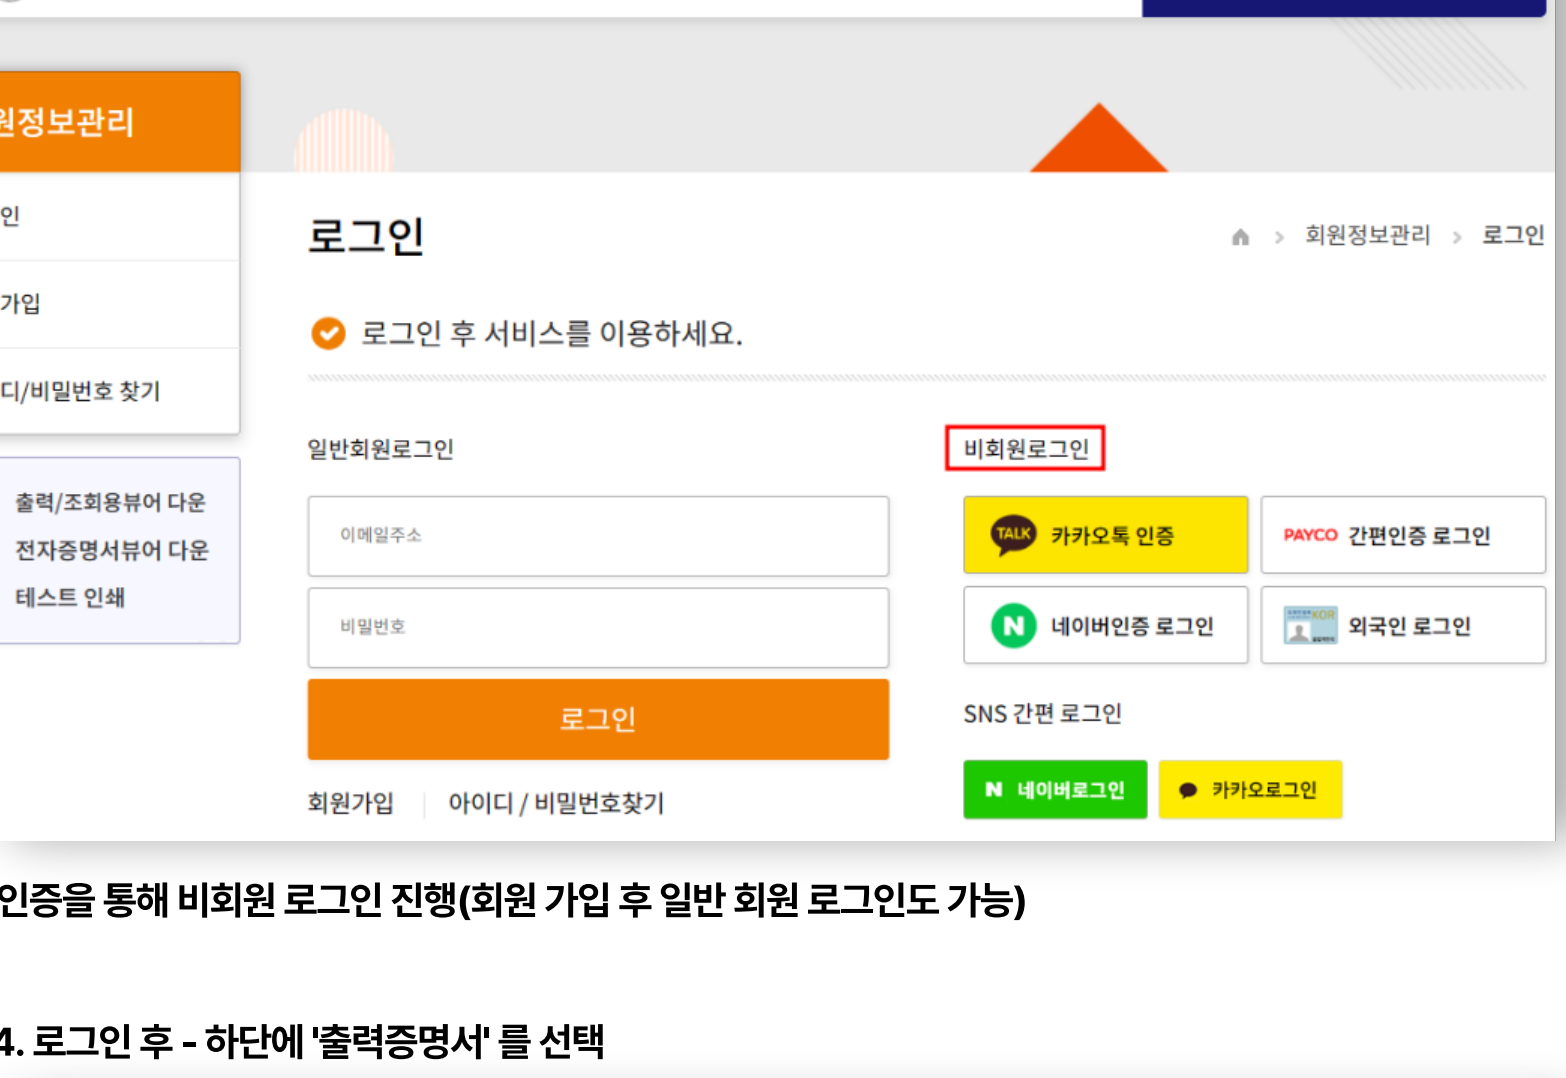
원정보관리

인

가입

디/비밀번호 찾기

출력/조회용뷰어 다운

전자증명서뷰어 다운

테스트 인쇄

로그인

회원정보관리 > 로그인

로그인 후 서비스를 이용하세요.

일반회원로그인

이메일주소

비밀번호

로그인

회원가입 | 아이디 / 비밀번호찾기

비회원로그인

TALK 카카오톡 인증

PAYCO 간편인증 로그인

N 네이버인증 로그인

외국인 로그인

SNS 간편 로그인

N 네이버로그인

카카오로그인

인증을 통해 비회원 로그인 진행(회원 가입 후 일반 회원 로그인도 가능)

4. 로그인 후 - 하단에 '출력증명서' 를 선택